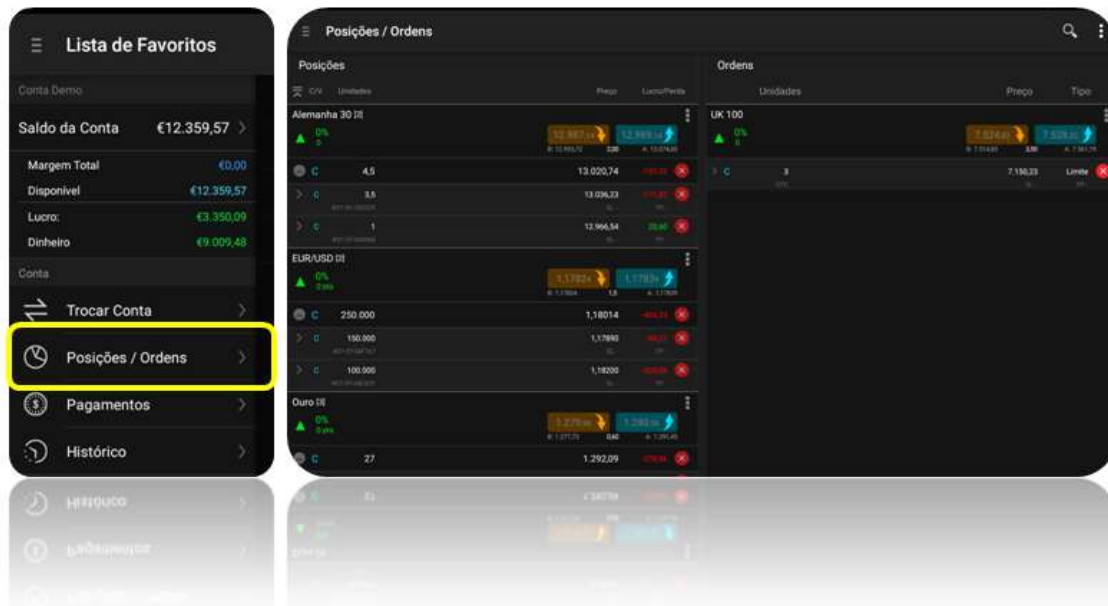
Lista de Favoritos

Conta Demo

Saldo da Conta €12.359,57

Margem Total €0,00

Disponível €12.359,57

Lucro: €3.350,09

Dinheiro €9.009,48

Conta

Trocar Conta

Posições / Ordens

Pagamentos

Histórico

Posições / Ordens

Posições

C/V Unidades Preço Lucro/Perda

Alemanha 30 [3]

0%

12.987 12.989

C 4,5 13.020,74

C 3,5 13.036,23

C 1 12.966,54

EUR/USD [3]

0%

1,1782 1,1783

C 250.000 1,18014

C 150.000 1,17890

C 100.000 1,18200

Ouro [3]

0%

1.279 1.280

C 27 1.292,09

Ordens

Unidades Preço Tipo

UK 100

0%

7.524 7.528

C 3 7.150,23 Limite